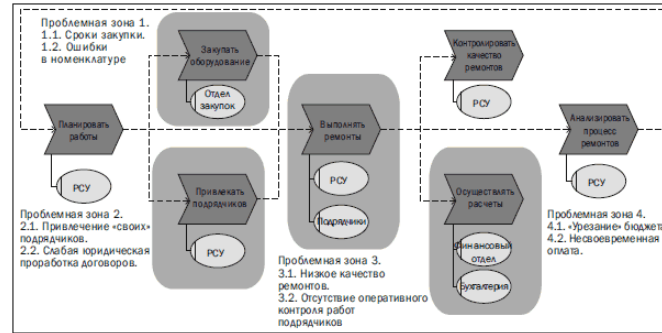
Проблемная зона 1.
1.1. Сроки закупки.
1.2. Ошибки в номенклатуре

Закупать оборудование

Отдел закупок

Контролировать качество ремонтов

РСУ

Планировать работы

РСУ

Выполнять ремонты

РСУ

Подрядчики

Анализировать процесс ремонтов

РСУ

Привлекать подрядчиков

РСУ

Осуществлять расчеты

Финансовый отдел

Бухгалтерия

Проблемная зона 2.
2.1. Привлечение «своих» подрядчиков.
2.2. Слабая юридическая проработка договоров.

Проблемная зона 3.
3.1. Низкое качество ремонтов.
3.2. Отсутствие оперативного контроля работ подрядчиков

Проблемная зона 4.
4.1. «Урезание» бюджета
4.2. Несвоевременная оплата.